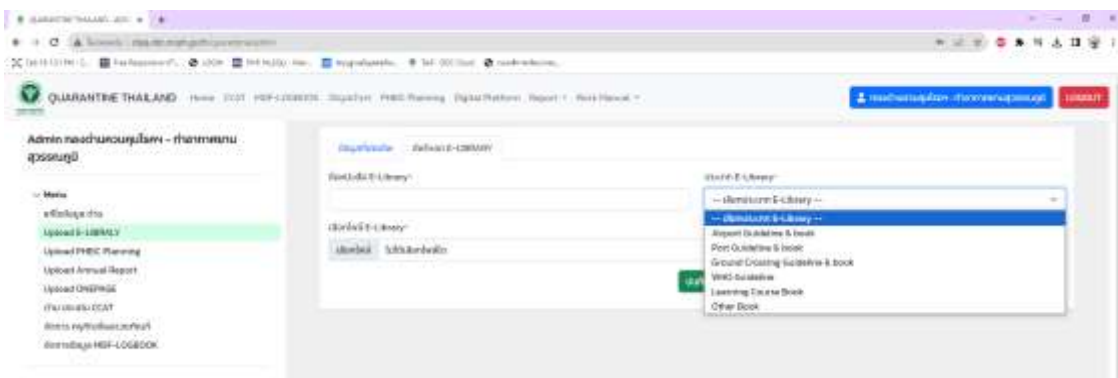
QUARANTINE THAILAND

Admin กองด่านควบคุมโรค - ท่าอากาศยานสุวรรณภูมิ

Menu
แก้ไขข้อมูลด่าน
Upload E-LIBRARY
Upload PHEIC Planning
Upload Annual Report
Upload ONEPAGE
ทำแบบประเมิน CCAT
จัดการ คู่มือ/นโยบาย/สไลด์
จัดการข้อมูล HSF-LOGBOOK

Airport Guideline & book
Port Guideline & book
Ground Crossing Guideline & book
WHO Guideline
Learning Course Book
Other Book

LOGOUT